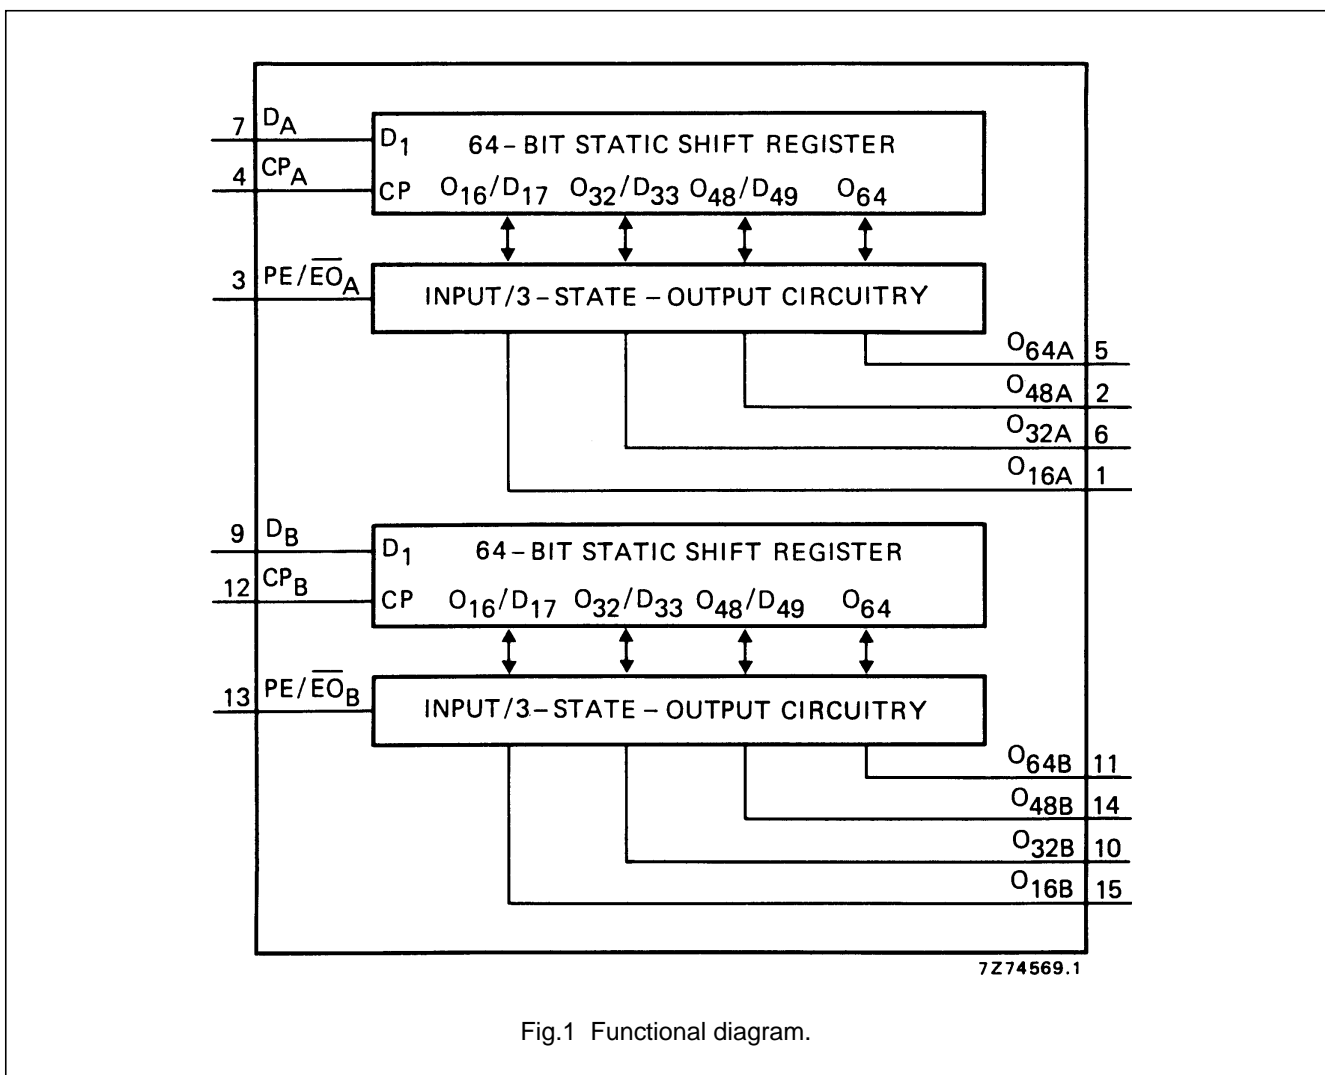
7 $D_A$

4 $CP_A$

$D_1$ 64-BIT STATIC SHIFT REGISTER

CP $O_{16}/D_{17}$ $O_{32}/D_{33}$ $O_{48}/D_{49}$ $O_{64}$

3 $PE/\overline{EO}_A$

INPUT/3-STATE-OUTPUT CIRCUITRY

$O_{64A}$ 5

$O_{48A}$ 2

$O_{32A}$ 6

$O_{16A}$ 1

9 $D_B$

12 $CP_B$

$D_1$ 64-BIT STATIC SHIFT REGISTER

CP $O_{16}/D_{17}$ $O_{32}/D_{33}$ $O_{48}/D_{49}$ $O_{64}$

13 $PE/\overline{EO}_B$

INPUT/3-STATE-OUTPUT CIRCUITRY

$O_{64B}$ 11

$O_{48B}$ 14

$O_{32B}$ 10

$O_{16B}$ 15

7Z74569.1

Fig.1 Functional diagram.